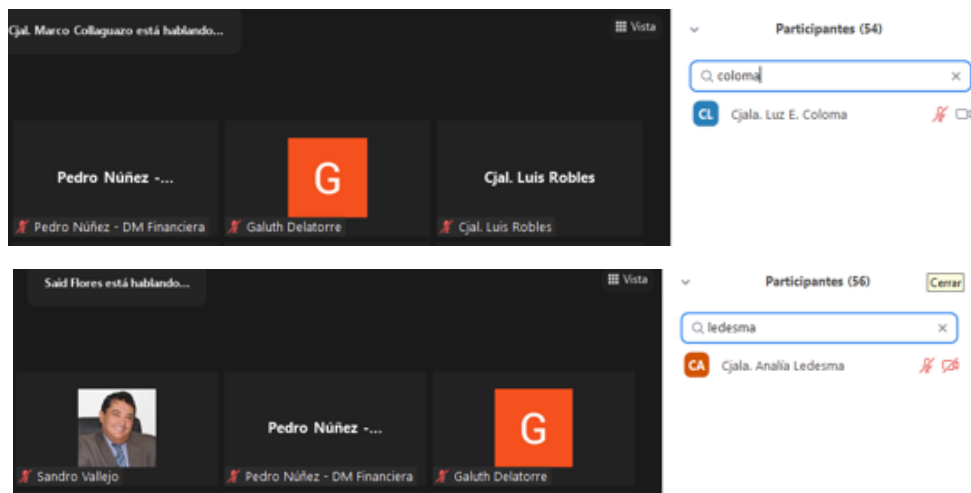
Cjal. Marco Collaguazo está hablando...

Vista

Pedro Núñez -...

G

Cjal. Luis Robles

Pedro Núñez - DM Financiera

Galuth Delatorre

Cjal. Luis Robles

Participantes (54)

coloma

CL Cjala. Luz E. Coloma

Said Flores está hablando...

Vista

Pedro Núñez -...

G

Sandro Vallejo

Pedro Núñez - DM Financiera

Galuth Delatorre

Participantes (56)

Cerrar

ledesma

CA Cjala. Analía Ledesma